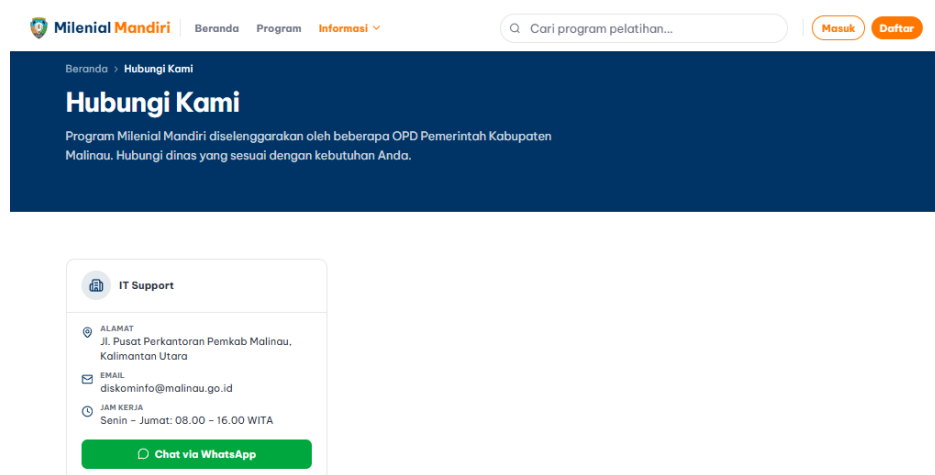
Milenial Mandiri Beranda Program Informasi

Cari program pelatihan...

Masuk Daftar

Beranda > Hubungi Kami

Hubungi Kami

Program Milenial Mandiri diselenggarakan oleh beberapa OPD Pemerintah Kabupaten Malinau. Hubungi dinas yang sesuai dengan kebutuhan Anda.

IT Support

ALAMAT
Jl. Pusat Perkantoran Pemkab Malinau, Kalimantan Utara

EMAIL
diskominfo@malinau.go.id

JAM KERJA
Senin – Jumat: 08.00 – 16.00 WITA

Chat via WhatsApp